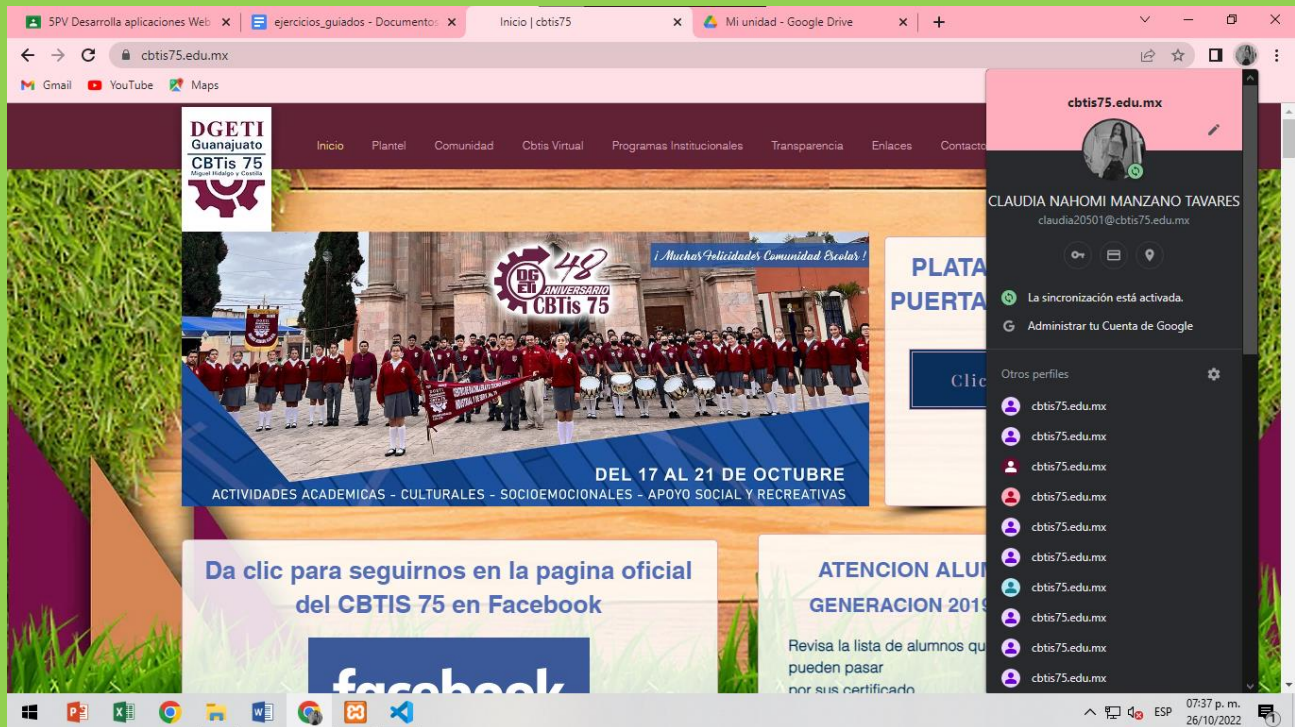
5PV Desarrolla aplicaciones Web
ejercicios_guiados - Documentos
Inicio | cbtis75
Mi unidad - Google Drive

cbtis75.edu.mx

Gmail YouTube Maps

DGETI Guanajuato CBTis 75 Miguel Hidalgo y Costilla

Inicio Plantel Comunidad Cbtis Virtual Programas Institucionales Transparencia Enlaces Contacto

48 ANIVERSARIO CBTis 75
¡Muchas Felicidades Comunidad Escolar!
DEL 17 AL 21 DE OCTUBRE
ACTIVIDADES ACADEMICAS - CULTURALES - SOCIOEMOCIONALES - APOYO SOCIAL Y RECREATIVAS

PLATA
PUERTA
Clic

Da clic para seguirnos en la pagina oficial del CBTIS 75 en Facebook

facebook

ATENCION ALUM
GENERACION 2019
Revisa la lista de alumnos qu
pueden pasar
por sus certificado

cbtis75.edu.mx
CLAUDIA NAHOMI MANZANO TAVARES
claudia20501@cbtis75.edu.mx
La sincronización está activada.
Administrar tu Cuenta de Google
Otros perfiles
cbtis75.edu.mx
cbtis75.edu.mx
cbtis75.edu.mx
cbtis75.edu.mx
cbtis75.edu.mx
cbtis75.edu.mx
cbtis75.edu.mx
cbtis75.edu.mx
cbtis75.edu.mx
cbtis75.edu.mx

ESP 07:37 p. m. 26/10/2022